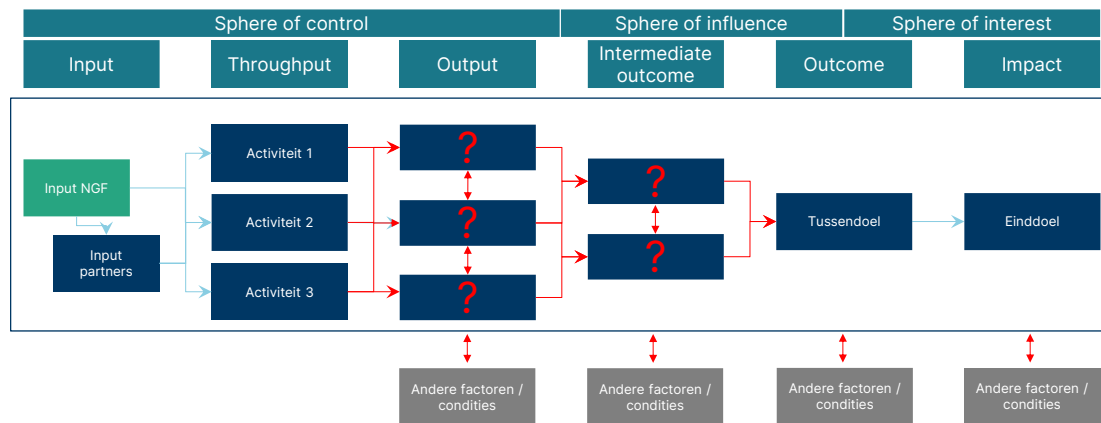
Sphere of control

Sphere of influence

Sphere of interest

Input

Throughput

Output

Intermediate outcome

Outcome

Impact

Input NGF

Input partners

Activiteit 1

Activiteit 2

Activiteit 3

?

?

?

?

?

Tussendoel

Einddoel

Andere factoren / condities

Andere factoren / condities

Andere factoren / condities

Andere factoren / condities